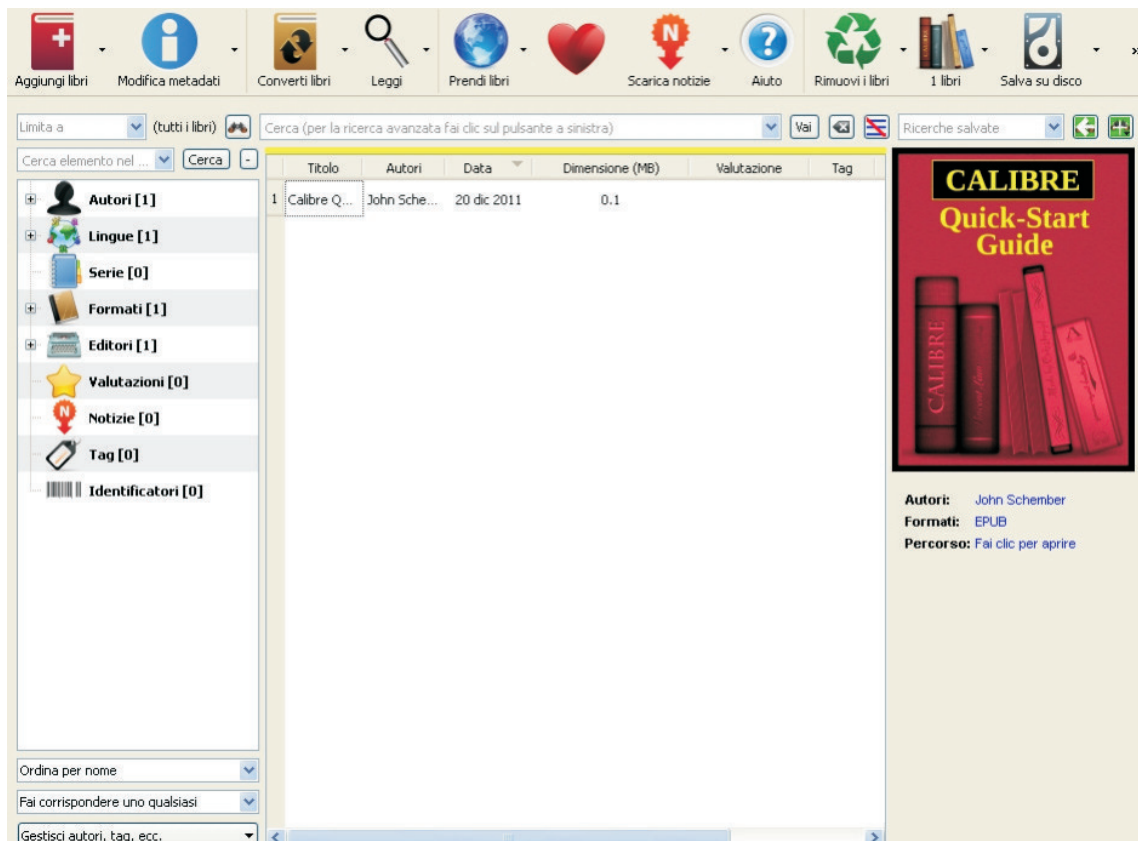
Aggiungi libri Modifica metadati Converti libri Leggi Prendi libri Scarica notizie Aiuto Rimuovi i libri 1 libri Salva su disco

Limita a (tutti i libri) Cerca (per la ricerca avanzata fai clic sul pulsante a sinistra) Vai Ricerche salvate

Cerca elemento nel ... Cerca -

Autori [1]
Lingue [1]
Serie [0]
Formati [1]
Editori [1]
Valutazioni [0]
Notizie [0]
Tag [0]
Identificatori [0]

| | Titolo | Autori | Data | Dimensione (MB) | Valutazione | Tag |
|---|---|---|---|---|---|---|
| 1 | Calibre Q... | John Sche... | 20 dic 2011 | 0.1 | | |

CALIBRE
Quick-Start Guide

CALIBRE

Autori: John Schember
Formati: EPUB
Percorso: Fai clic per aprire

Ordina per nome
Fai corrispondere uno qualsiasi
Gestisci autori, tag, ecc.